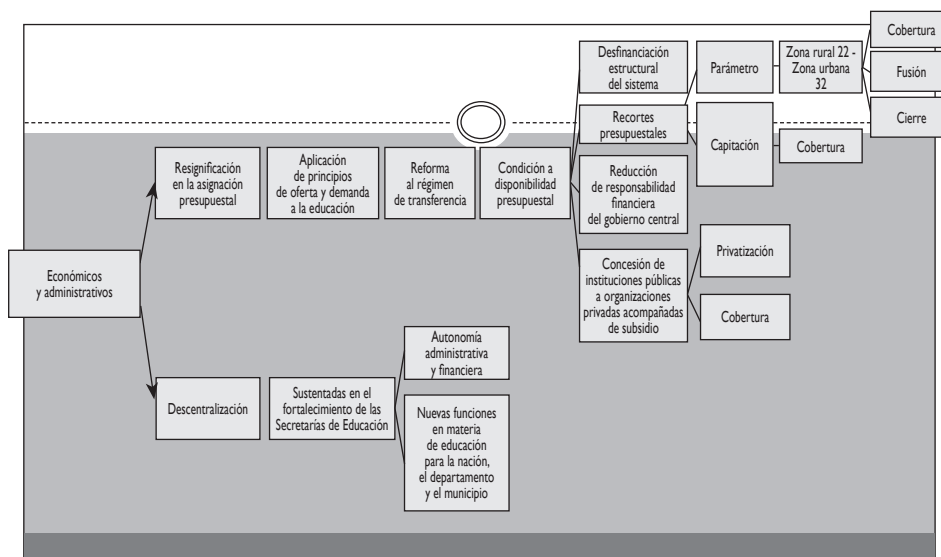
Económicos y administrativos

Resignificación en la asignación presupuestal

Aplicación de principios de oferta y demanda a la educación

Reforma al régimen de transferencia

Condición a disponibilidad presupuestal

Desfinanciación estructural del sistema

Recortes presupuestales

Reducción de responsabilidad financiera del gobierno central

Concesión de instituciones públicas a organizaciones privadas acompañadas de subsidio

Parámetro

Zona rural 22 - Zona urbana 32

Cobertura

Fusión

Cierre

Capitación

Cobertura

Privatización

Cobertura

Descentralización

Sustentadas en el fortalecimiento de las Secretarías de Educación

Autonomía administrativa y financiera

Nuevas funciones en materia de educación para la nación, el departamento y el municipio